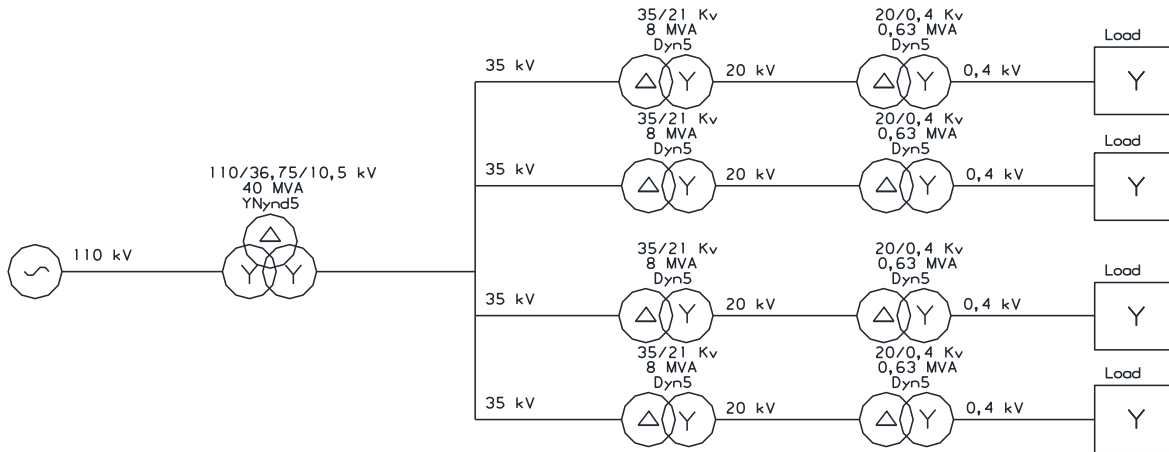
35/21 Kv
8 MVA
Dyn5

20/0,4 Kv
0,63 MVA
Dyn5

Load

35 kV
△ Y
20 kV
△ Y
0,4 kV
Y

35/21 Kv
8 MVA
Dyn5

20/0,4 Kv
0,63 MVA
Dyn5

Load

110/36,75/10,5 kV
40 MVA
YNynd5

35 kV
△ Y
20 kV
△ Y
0,4 kV
Y

110 kV
△
Y Y

35/21 Kv
8 MVA
Dyn5

20/0,4 Kv
0,63 MVA
Dyn5

Load

35 kV
△ Y
20 kV
△ Y
0,4 kV
Y

35/21 Kv
8 MVA
Dyn5

20/0,4 Kv
0,63 MVA
Dyn5

Load

35 kV
△ Y
20 kV
△ Y
0,4 kV
Y